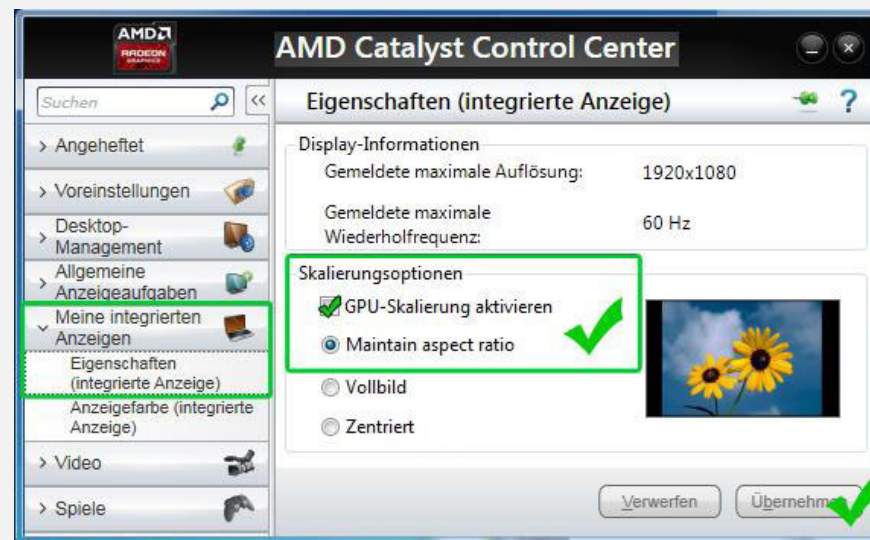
AMD
RADEON GRAPHICS

AMD Catalyst Control Center

Suchen

Eigenschaften (integrierte Anzeige)

> Angeheftet

> Voreinstellungen

> Desktop-Management

> Allgemeine Anzeigeaufgaben

Meine integrierten Anzeigen

Eigenschaften (integrierte Anzeige)

Anzeigefarbe (integrierte Anzeige)

> Video

> Spiele

Display-Informationen

Gemeldete maximale Auflösung: 1920x1080

Gemeldete maximale Wiederholfrequenz: 60 Hz

Skalierungsoptionen

GPU-Skalierung aktivieren

Maintain aspect ratio

Vollbild

Zentriert

Verwerfen

Übernehm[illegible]